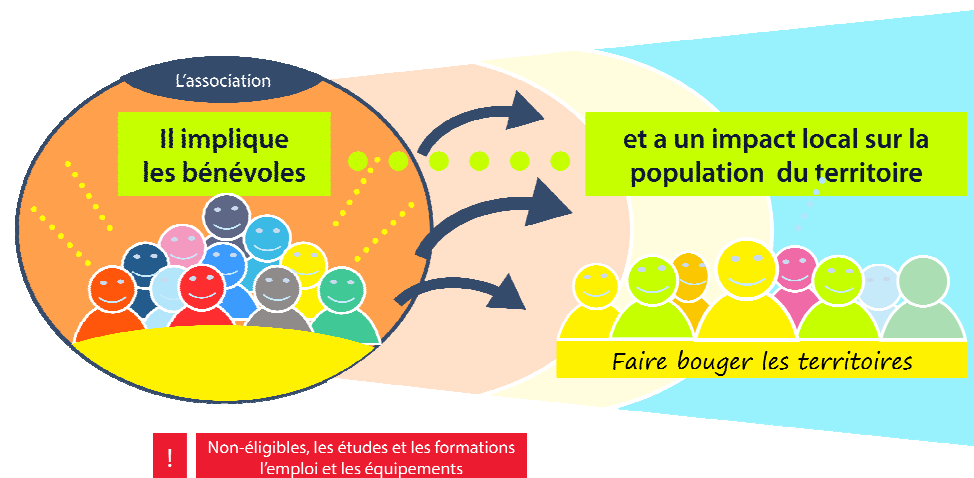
L'association

Il implique les bénévoles

et a un impact local sur la population du territoire

Faire bouger les territoires

!

Non-éligibles, les études et les formations l'emploi et les équipements